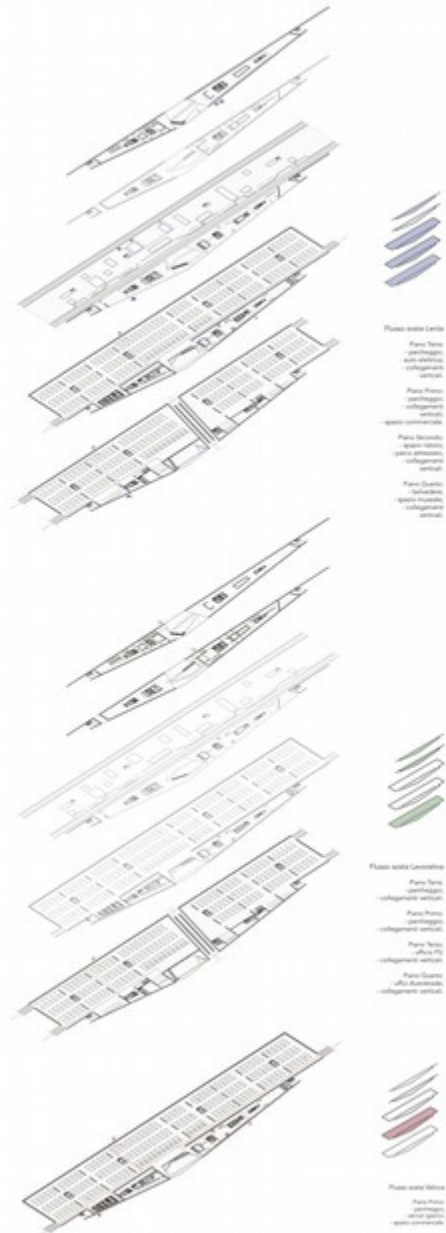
Flusso sosta Lenta

Piano Terra
- parcheggio,
- auto elettriche,
- collegamenti verticali.

Piano Primo
- parcheggio,
- collegamenti verticali,
- spazio commerciale.

Piano Secondo
- spazio ristoro,
- parco attrezzato,
- collegamenti verticali.

Piano Quarto
- belvedere,
- spazio museale,
- collegamenti verticali.

Flusso sosta Lavorativa

Piano Terra
- parcheggio,
- collegamenti verticali.

Piano Primo
- parcheggio,
- collegamenti verticali.

Piano Terzo
- uffici FS,
- collegamenti verticali.

Piano Quarto
- uffici Autostrade,
- collegamenti verticali.

Flusso sosta Veloce

Piano Primo
- parcheggio,
- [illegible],
- spazio commerciale.